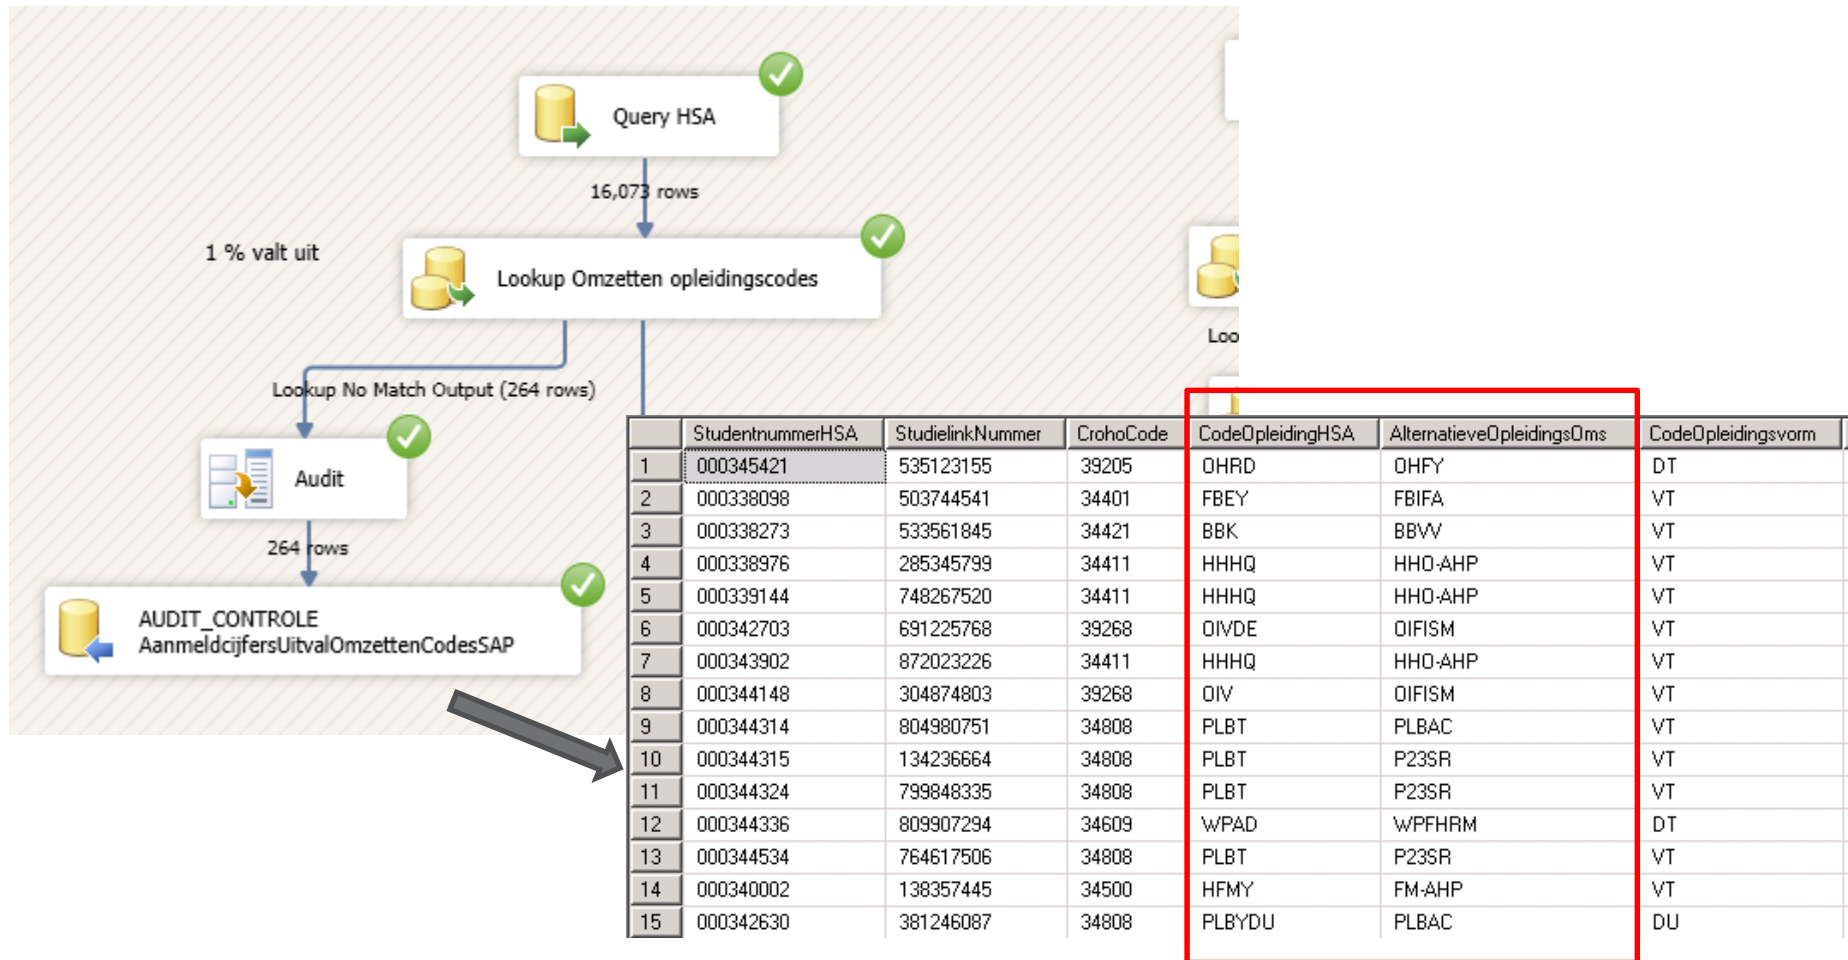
Query HSA

16,073 rows

1 % valt uit

Lookup Omzetten opleidingscodes

Loo

Lookup No Match Output (264 rows)

Audit

264 rows

AUDIT_CONTROLE
AanmeldcijfersUitvalOmzettenCodesSAP

| | StudentnummerHSA | StudielinkNummer | CrohoCode | CodeOpleidingHSA | AlternatieveOpleidingsOms | CodeOpleidingsvorm |
|---|---|---|---|---|---|---|
| 1 | 000345421 | 535123155 | 39205 | OHRD | OHFY | DT |
| 2 | 000338098 | 503744541 | 34401 | FBEY | FBIFA | VT |
| 3 | 000338273 | 533561845 | 34421 | BBK | BBVV | VT |
| 4 | 000338976 | 285345799 | 34411 | HHHQ | HHO-AHP | VT |
| 5 | 000339144 | 748267520 | 34411 | HHHQ | HHO-AHP | VT |
| 6 | 000342703 | 691225768 | 39268 | OIVDE | OIFISM | VT |
| 7 | 000343902 | 872023226 | 34411 | HHHQ | HHO-AHP | VT |
| 8 | 000344148 | 304874803 | 39268 | OIV | OIFISM | VT |
| 9 | 000344314 | 804980751 | 34808 | PLBT | PLBAC | VT |
| 10 | 000344315 | 134236664 | 34808 | PLBT | P23SR | VT |
| 11 | 000344324 | 799848335 | 34808 | PLBT | P23SR | VT |
| 12 | 000344336 | 809907294 | 34609 | WPAD | WPFHRM | DT |
| 13 | 000344534 | 764617506 | 34808 | PLBT | P23SR | VT |
| 14 | 000340002 | 138357445 | 34500 | HFMY | FM-AHP | VT |
| 15 | 000342630 | 381246087 | 34808 | PLBYDU | PLBAC | DU |